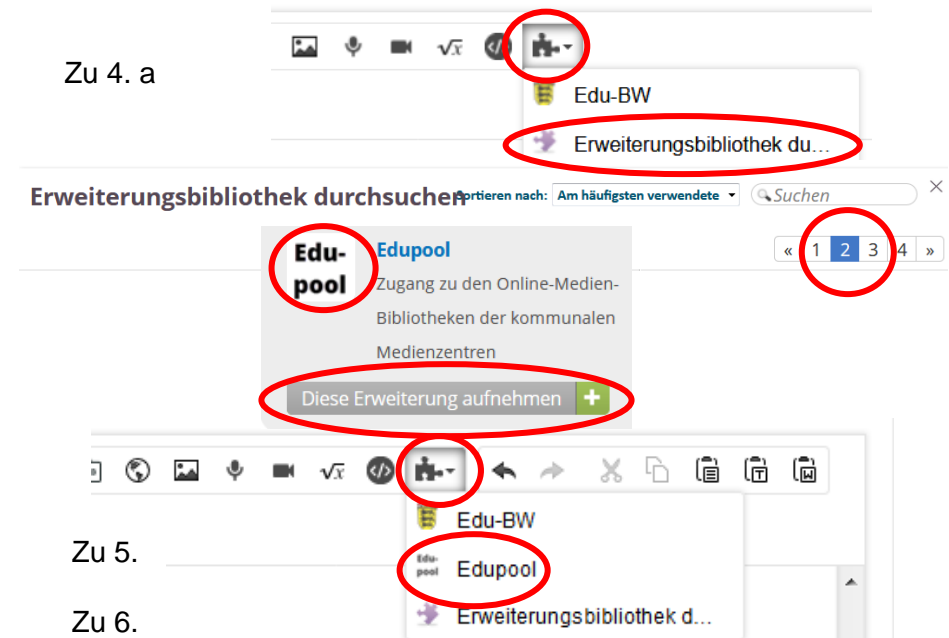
Zu 4. a

Edu-BW

Erweiterungsbibliothek du...

Erweiterungsbibliothek durchsuchen

Sortieren nach: Am häufigsten verwendete

Suchen

×

« 1 2 3 4 »

Edu-pool

Edupool

Zugang zu den Online-Medien-Bibliotheken der kommunalen Medienzentren

Diese Erweiterung aufnehmen +

Edu-BW

Zu 5.

Edu-pool

Edupool

Zu 6.

Erweiterungsbibliothek d...